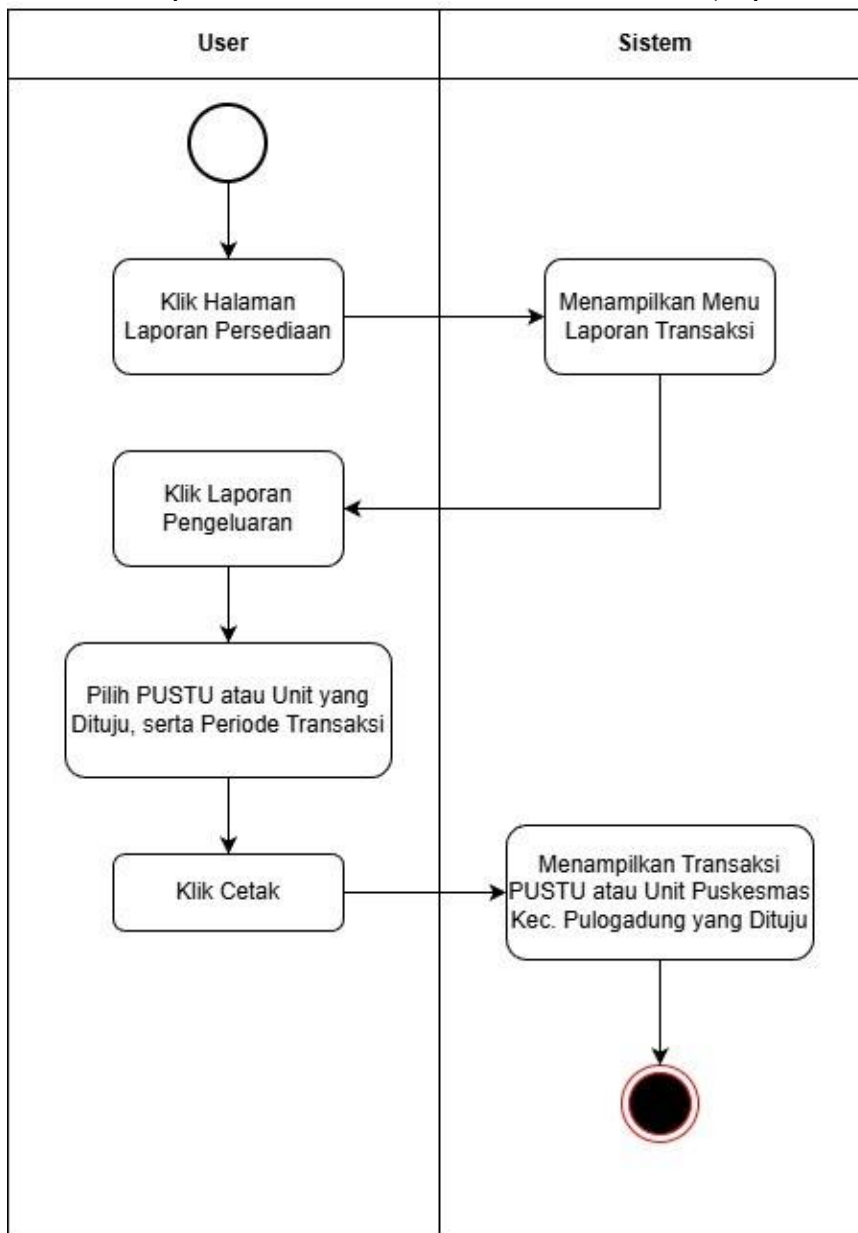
| User | Sistem |
|---|---|

Klik Halaman Laporan Persediaan

Menampilkan Menu Laporan Transaksi

Klik Laporan Pengeluaran

Pilih PUSTU atau Unit yang Dituju, serta Periode Transaksi

Klik Cetak

Menampilkan Transaksi PUSTU atau Unit Puskesmas Kec. Pulogadung yang Dituju